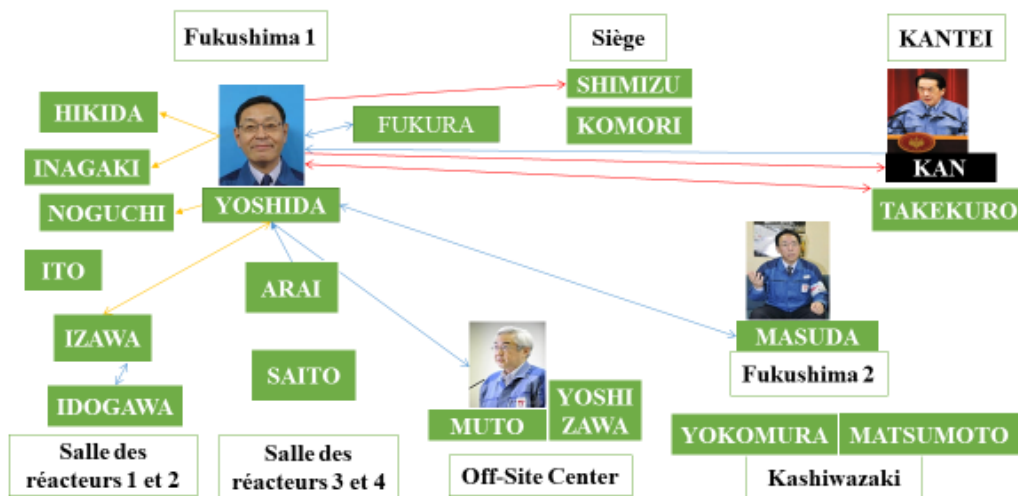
Fukushima 1

Siège

KANTEI

SHIMIZU

KOMORI

HIKIDA

FUKURA

INAGAKI

KAN

NOGUCHI

YOSHIDA

TAKEKURO

ITO

ARAI

IZAWA

MASUDA

Fukushima 2

SAITO

IDOGAWA

YOSHI ZAWA

MUTO

YOKOMURA

MATSUMOTO

Salle des réacteurs 1 et 2

Salle des réacteurs 3 et 4

Off-Site Center

Kashiwazaki